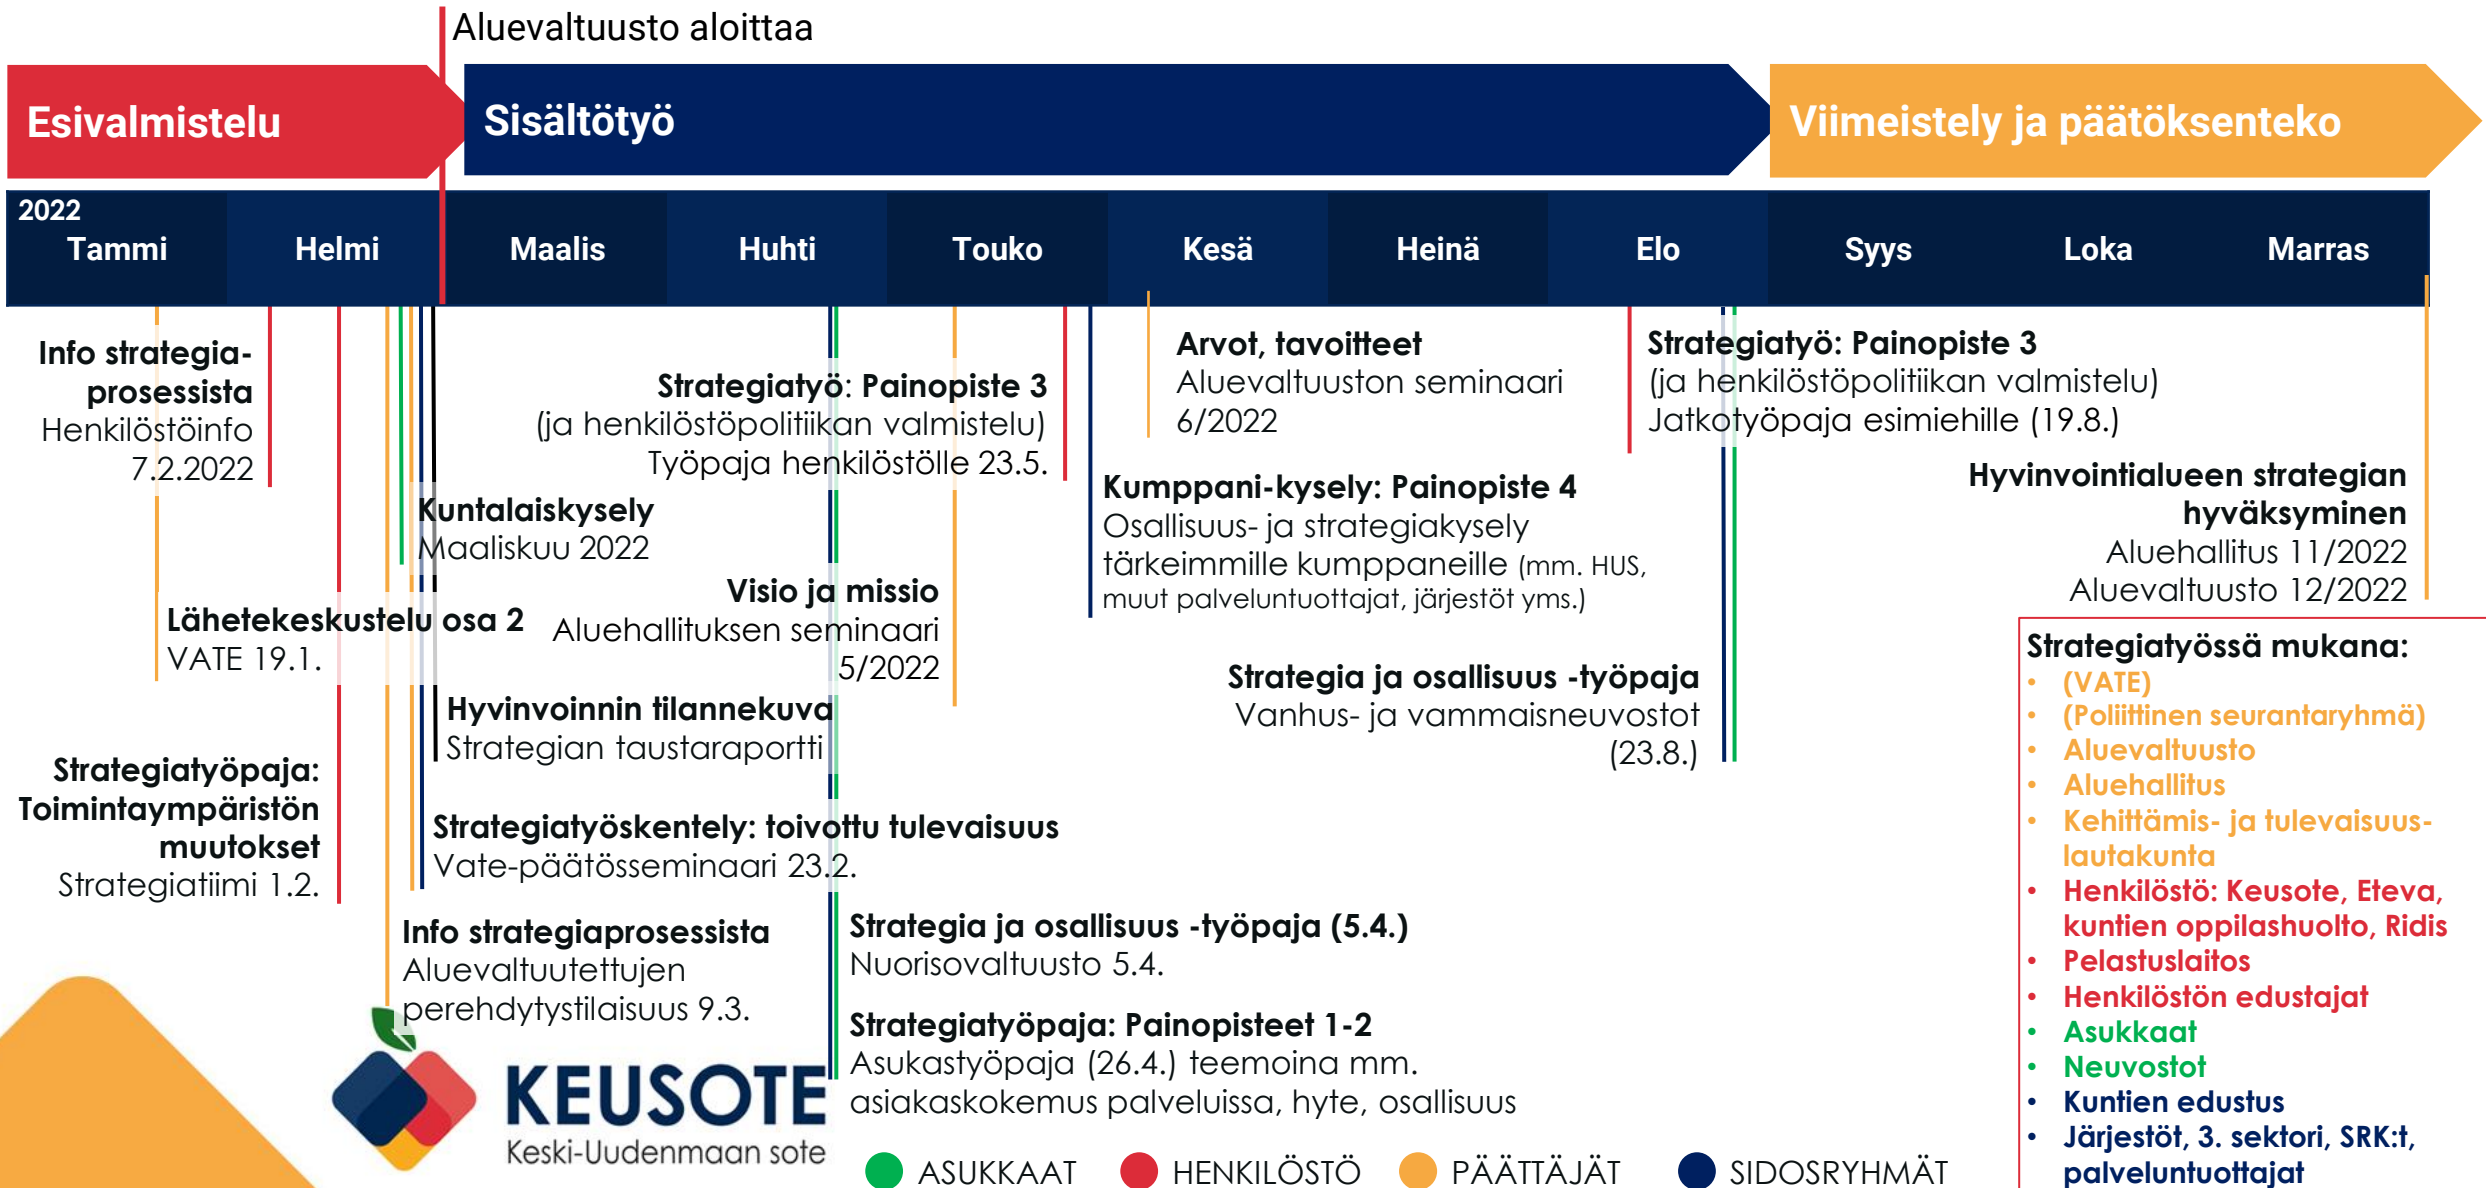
Aluevaltuusto aloittaa

Esivalmistelu

Sisältötyö

Viimeistely ja päätöksenteko

2022
Tammi | Helmi | Maalis | Huhti | Touko | Kesä | Heinä | Elo | Syys | Loka | Marras

Info strategiaprosessista
Henkilöstöinfo 7.2.2022

Lähetekeskustelu osa 2
VATE 19.1.

Strategiatyöpaja: Toimintaympäristön muutokset
Strategiatiimi 1.2.

Kuntalaiskysely
Maaliskuu 2022

Hyvinvoinnin tilannekuva
Strategian taustaraportti

Strategiatyöskentely: toivottu tulevaisuus
Vate-päätösseminaari 23.2.

Info strategiaprosessista
Aluevaltuutettujen perehdytystilaisuus 9.3.

Strategiatyö: Painopiste 3
(ja henkilöstöpolitiikan valmistelu)
Työpaja henkilöstölle 23.5.

Visio ja missio
Aluehallituksen seminaari 5/2022

Strategia ja osallisuus -työpaja (5.4.)
Nuorisovaltuusto 5.4.

Strategiatyöpaja: Painopisteet 1-2
Asukastyöpaja (26.4.) teemoina mm. asiakaskokemus palveluissa, hyte, osallisuus

Arvot, tavoitteet
Aluevaltuuston seminaari 6/2022

Kumppani-kysely: Painopiste 4
Osallisuus- ja strategiakysely tärkeimmille kumppaneille (mm. HUS, muut palveluntuottajat, järjestöt yms.)

Strategia ja osallisuus -työpaja
Vanhus- ja vammaisneuvostot (23.8.)

Strategiatyö: Painopiste 3
(ja henkilöstöpolitiikan valmistelu)
Jatkotyöpaja esimiehille (19.8.)

Hyvinvointialueen strategian hyväksyminen
Aluehallitus 11/2022
Aluevaltuusto 12/2022

Strategiatyössä mukana:
• (VATE)
• (Poliittinen seurantaryhmä)
• Aluevaltuusto
• Aluehallitus
• Kehittämis- ja tulevaisuuslautakunta
• Henkilöstö: Keusote, Eteva, kuntien oppilashuolto, Ridis
• Pelastuslaitos
• Henkilöstön edustajat
• Asukkaat
• Neuvostot
• Kuntien edustus
• Järjestöt, 3. sektori, SRK:t, palveluntuottajat

KEUSOTE
Keski-Uudenmaan sote

ASUKKAAT HENKILÖSTÖ PÄÄTTÄJÄT SIDOSRYHMÄT